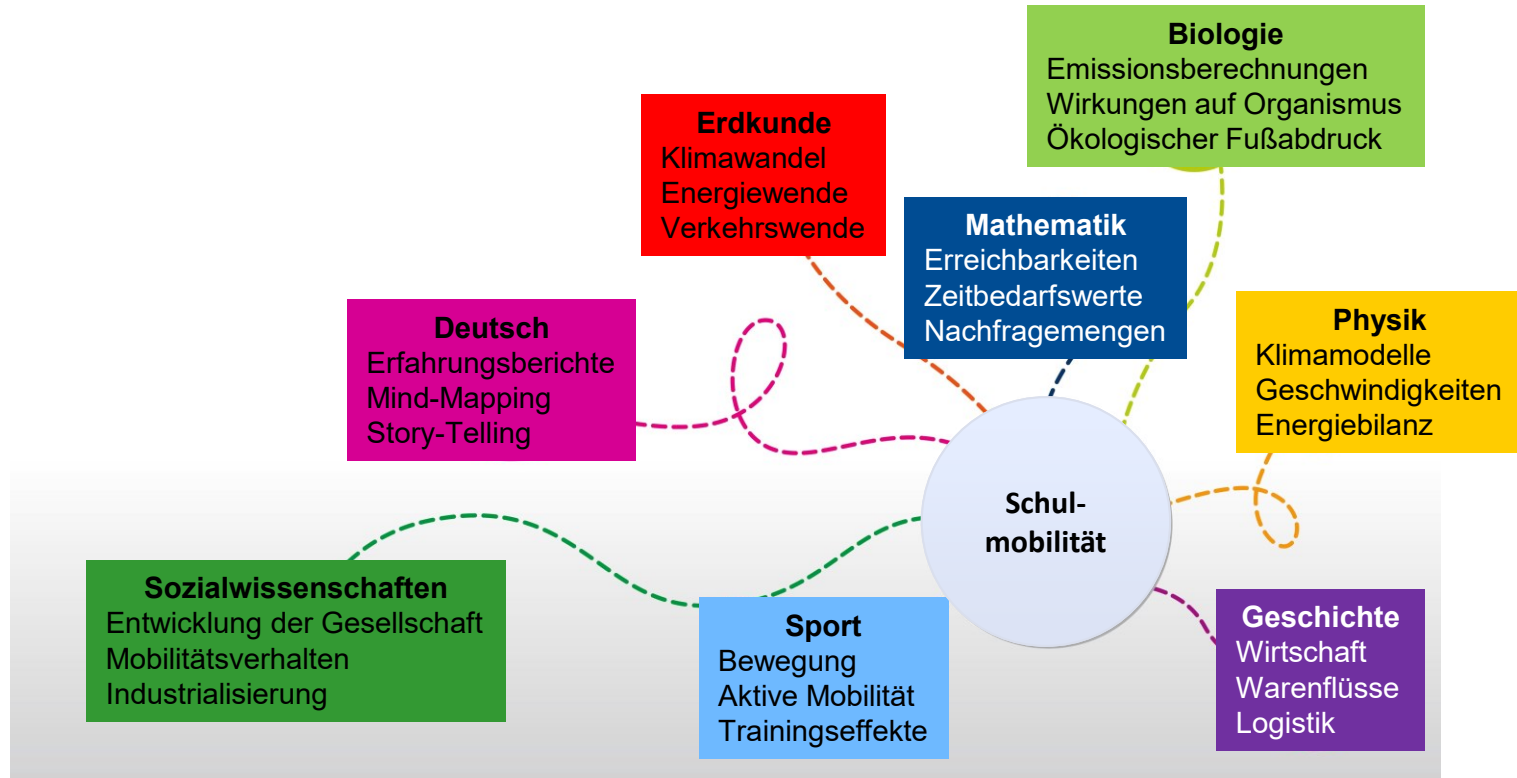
Biologie
Emissionsberechnungen
Wirkungen auf Organismus
Ökologischer Fußabdruck

Erdkunde
Klimawandel
Energiewende
Verkehrswende

Mathematik
Erreichbarkeiten
Zeitbedarfswerte
Nachfragemengen

Deutsch
Erfahrungsberichte
Mind-Mapping
Story-Telling

Physik
Klimamodelle
Geschwindigkeiten
Energiebilanz

Schulmobilität

Sozialwissenschaften
Entwicklung der Gesellschaft
Mobilitätsverhalten
Industrialisierung

Sport
Bewegung
Aktive Mobilität
Trainingseffekte

Geschichte
Wirtschaft
Warenflüsse
Logistik